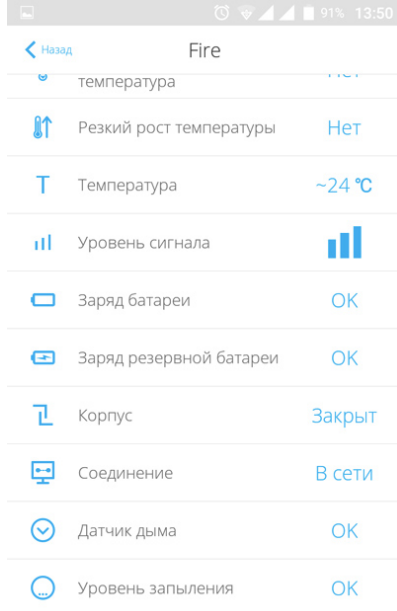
91% 13:50

Назад

Fire

температура

Резкий рост температуры Нет

Температура ~24 ℃

Уровень сигнала

Заряд батареи OK

Заряд резервной батареи OK

Корпус Закрыт

Соединение В сети

Датчик дыма OK

Уровень запыления OK